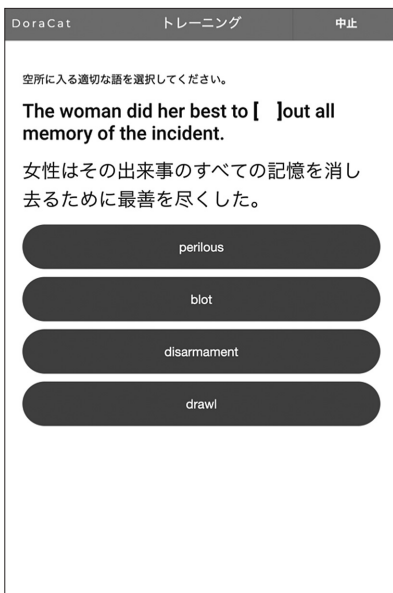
DoraCat トレーニング 中止

空所に入る適切な語を選択してください。

The woman did her best to [ ]out all memory of the incident.

女性はその出来事のすべての記憶を消し去るために最善を尽くした。

perilous

blot

disarmament

drawl